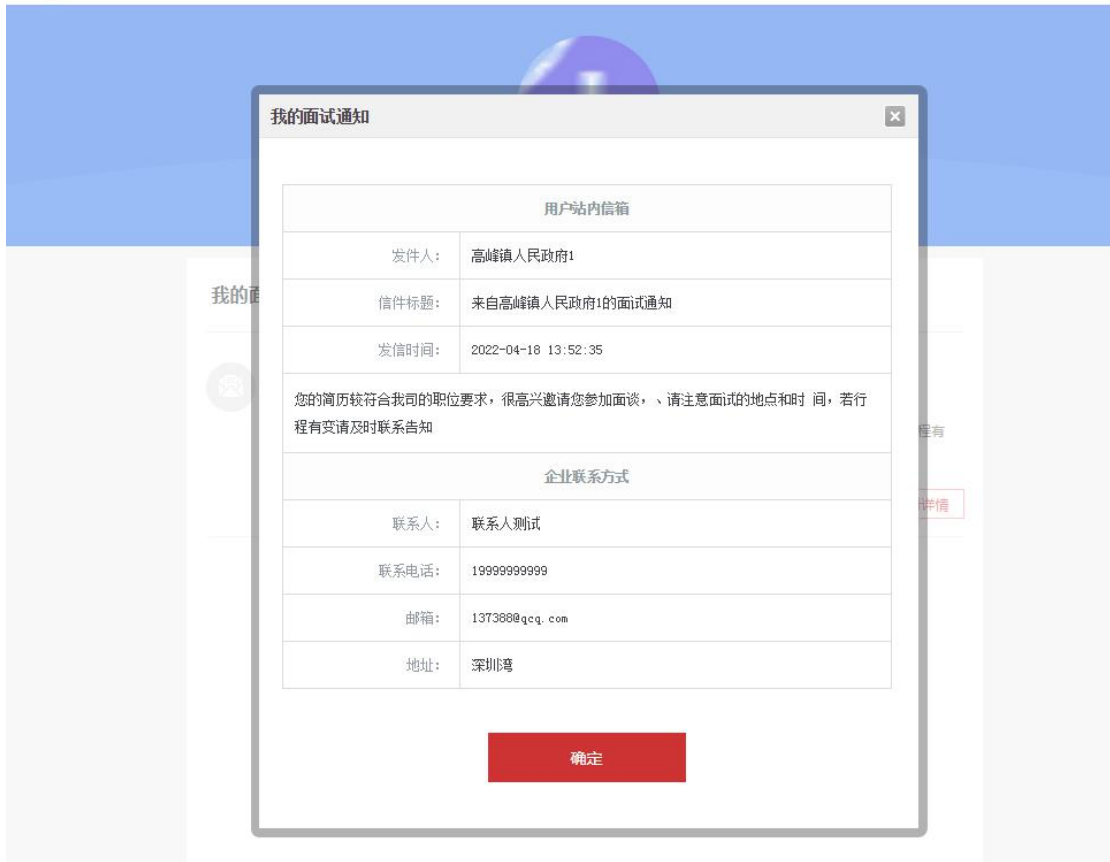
我的面试通知

用户站内信箱

| 发件人： | 高峰镇人民政府1 |
|---|---|
| 信件标题： | 来自高峰镇人民政府1的面试通知 |
| 发信时间： | 2022-04-18 13:52:35 |

您的简历较符合我司的职位要求，很高兴邀请您参加面谈，、请注意面试的地点和时 间，若行程有变请及时联系告知

企业联系方式

| 联系人： | 联系人测试 |
|---|---|
| 联系电话： | 19999999999 |
| 邮箱： | 137388@qcq.com |
| 地址： | 深圳湾 |

确定

我的面

程有

详情